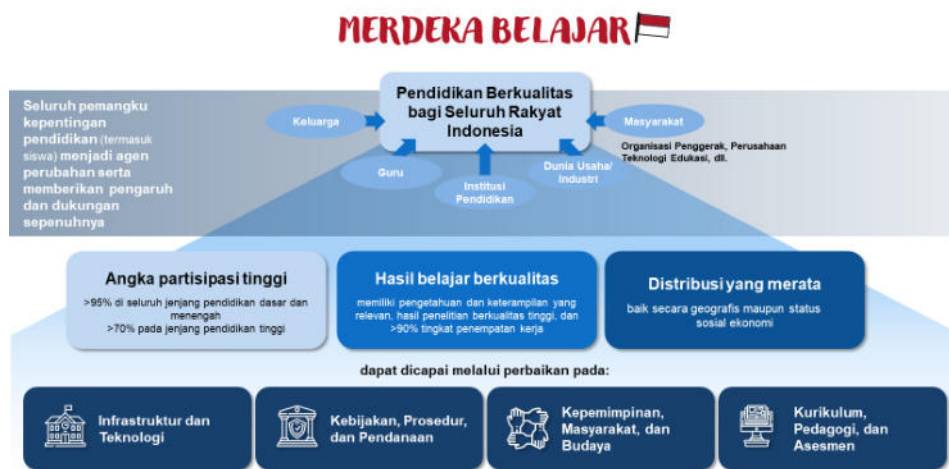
MERDEKA BELAJAR

Seluruh pemangku kepentingan pendidikan (termasuk siswa) menjadi agen perubahan serta memberikan pengaruh dan dukungan sepenuhnya

Pendidikan Berkualitas bagi Seluruh Rakyat Indonesia

Keluarga

Guru

Institusi Pendidikan

Dunia Usaha/ Industri

Masyarakat

Organisasi Penggerak, Perusahaan Teknologi Edukasi, dll.

Angka partisipasi tinggi

>95% di seluruh jenjang pendidikan dasar dan menengah
>70% pada jenjang pendidikan tinggi

Hasil belajar berkualitas

memiliki pengetahuan dan keterampilan yang relevan, hasil penelitian berkualitas tinggi, dan >90% tingkat penempatan kerja

Distribusi yang merata

baik secara geografis maupun status sosial ekonomi

dapat dicapai melalui perbaikan pada:

Infrastruktur dan Teknologi

Kebijakan, Prosedur, dan Pendanaan

Kepemimpinan, Masyarakat, dan Budaya

Kurikulum, Pedagogi, dan Asesmen